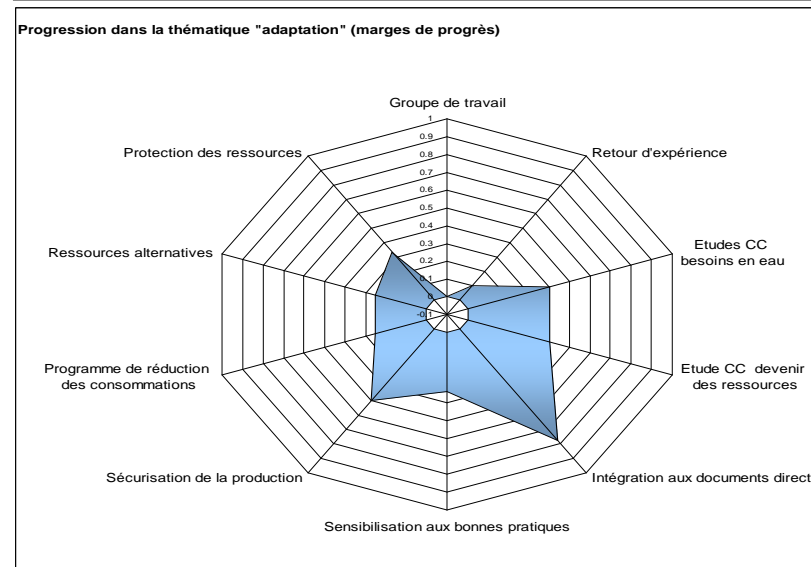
Progression dans la thématique "adaptation" (marges de progrès)

Groupe de travail

1
0.9
0.8
0.7
0.6
0.5
0.4
0.3
0.2
0.1
0
-0.1

Retour d'expérience

Etudes CC besoins en eau

Etude CC devenir des ressources

Intégration aux documents direct

Sensibilisation aux bonnes pratiques

Sécurisation de la production

Programme de réduction des consommations

Ressources alternatives

Protection des ressources